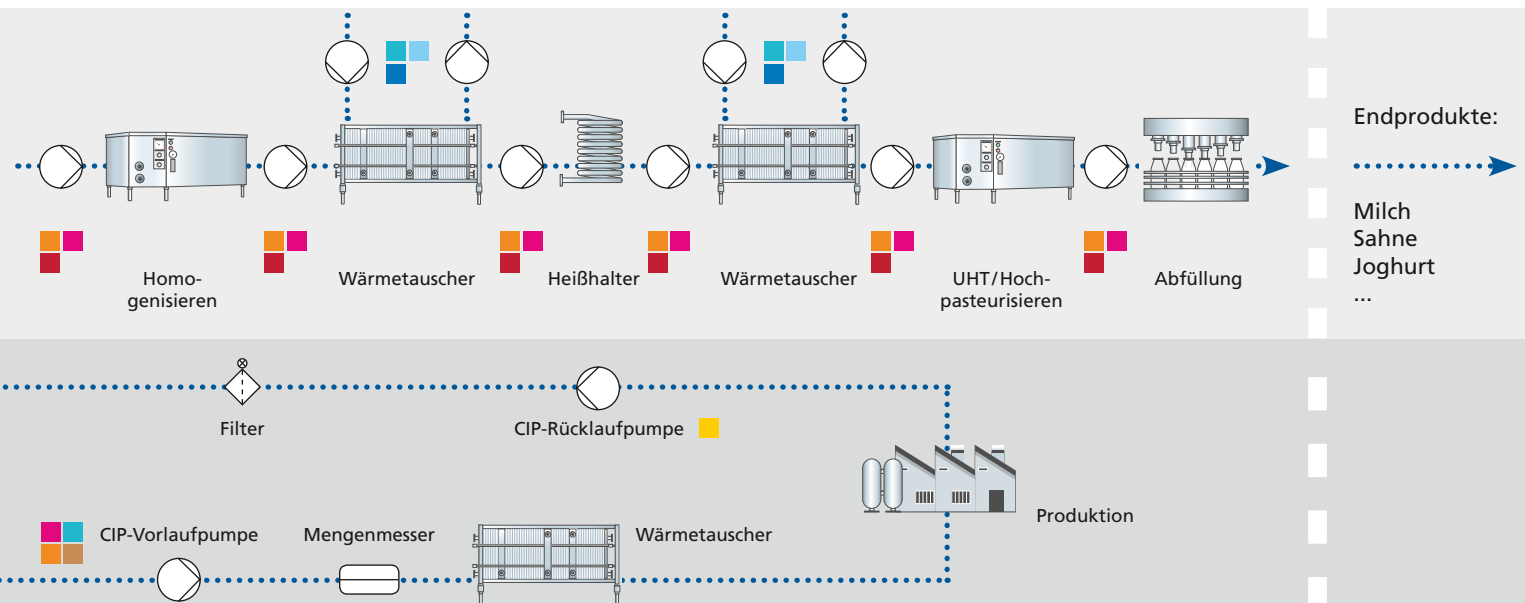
Homogenisieren

Wärmetauscher

Heißhalter

Wärmetauscher

UHT/Hochpasteurisieren

Abfüllung

Endprodukte:

Milch
Sahne
Joghurt
...

Filter

CIP-Rücklaufpumpe

Produktion

CIP-Vorlaufpumpe

Mengenmesser

Wärmetauscher